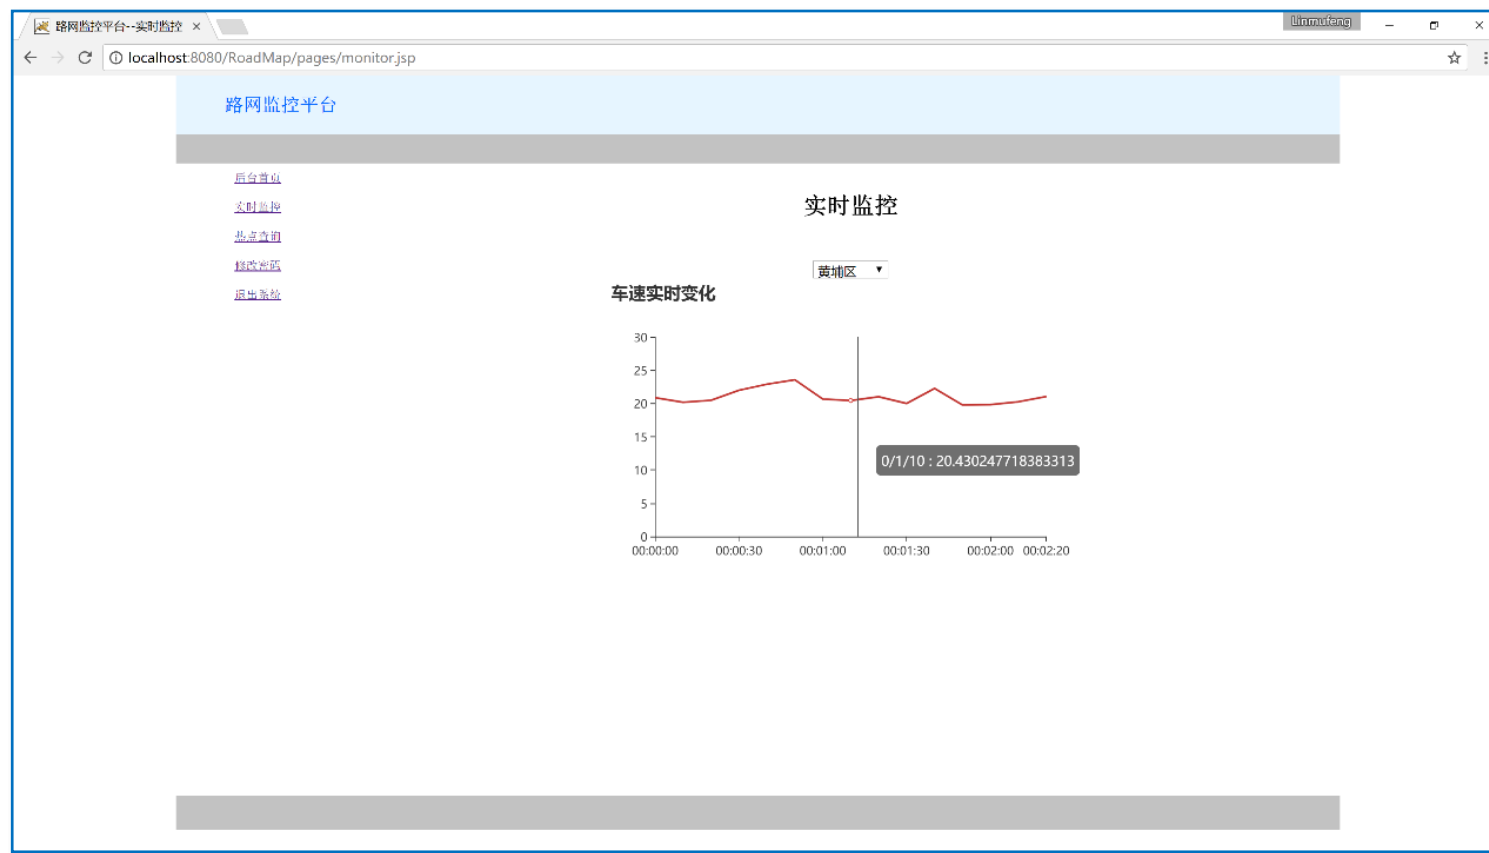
路网监控平台--实时监控 ×

Linmufeng

localhost:8080/RoadMap/pages/monitor.jsp

路网监控平台

后台首页

实时监控

热点查询

修改密码

退出系统

实时监控

黄埔区

车速实时变化

30
25
20
15
10
5
0

00:00:00 00:00:30 00:01:00 00:01:30 00:02:00 00:02:20

0/1/10 : 20.430247718383313